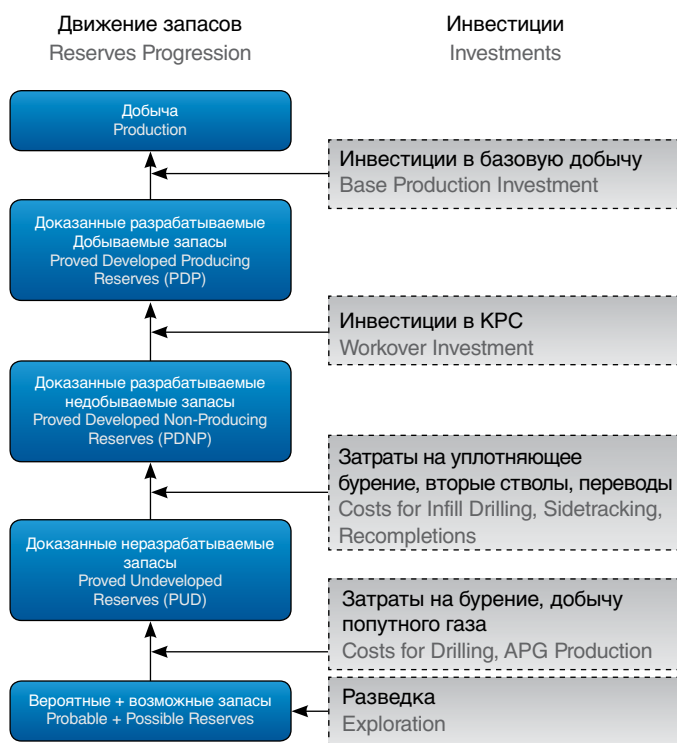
Движение запасов
Reserves Progression

Инвестиции
Investments

Добыча
Production

Инвестиции в базовую добычу
Base Production Investment

Доказанные разрабатываемые
Добываемые запасы
Proved Developed Producing
Reserves (PDP)

Инвестиции в КРС
Workover Investment

Доказанные разрабатываемые
недобываемые запасы
Proved Developed Non-Producing
Reserves (PDNP)

Затраты на уплотняющее бурение, вторые стволы, переводы
Costs for Infill Drilling, Sidetracking, Recompletions

Доказанные неразрабатываемые
запасы
Proved Undeveloped
Reserves (PUD)

Затраты на бурение, добычу попутного газа
Costs for Drilling, APG Production

Вероятные + возможные запасы
Probable + Possible Reserves

Разведка
Exploration